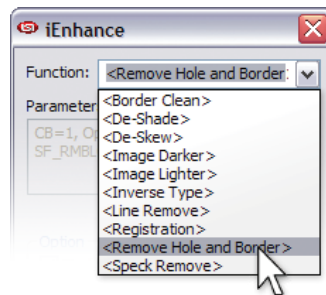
iEnhance

Function: <Remove Hole and Border>

Parameter

CB=1, Op

SF_RMBL

<Border Clean>
<De-Shade>
<De-Skew>
<Image Darker>
<Image Lighter>
<Inverse Type>
<Line Remove>
<Registration>
<Remove Hole and Border>
<Speck Remove>

Option